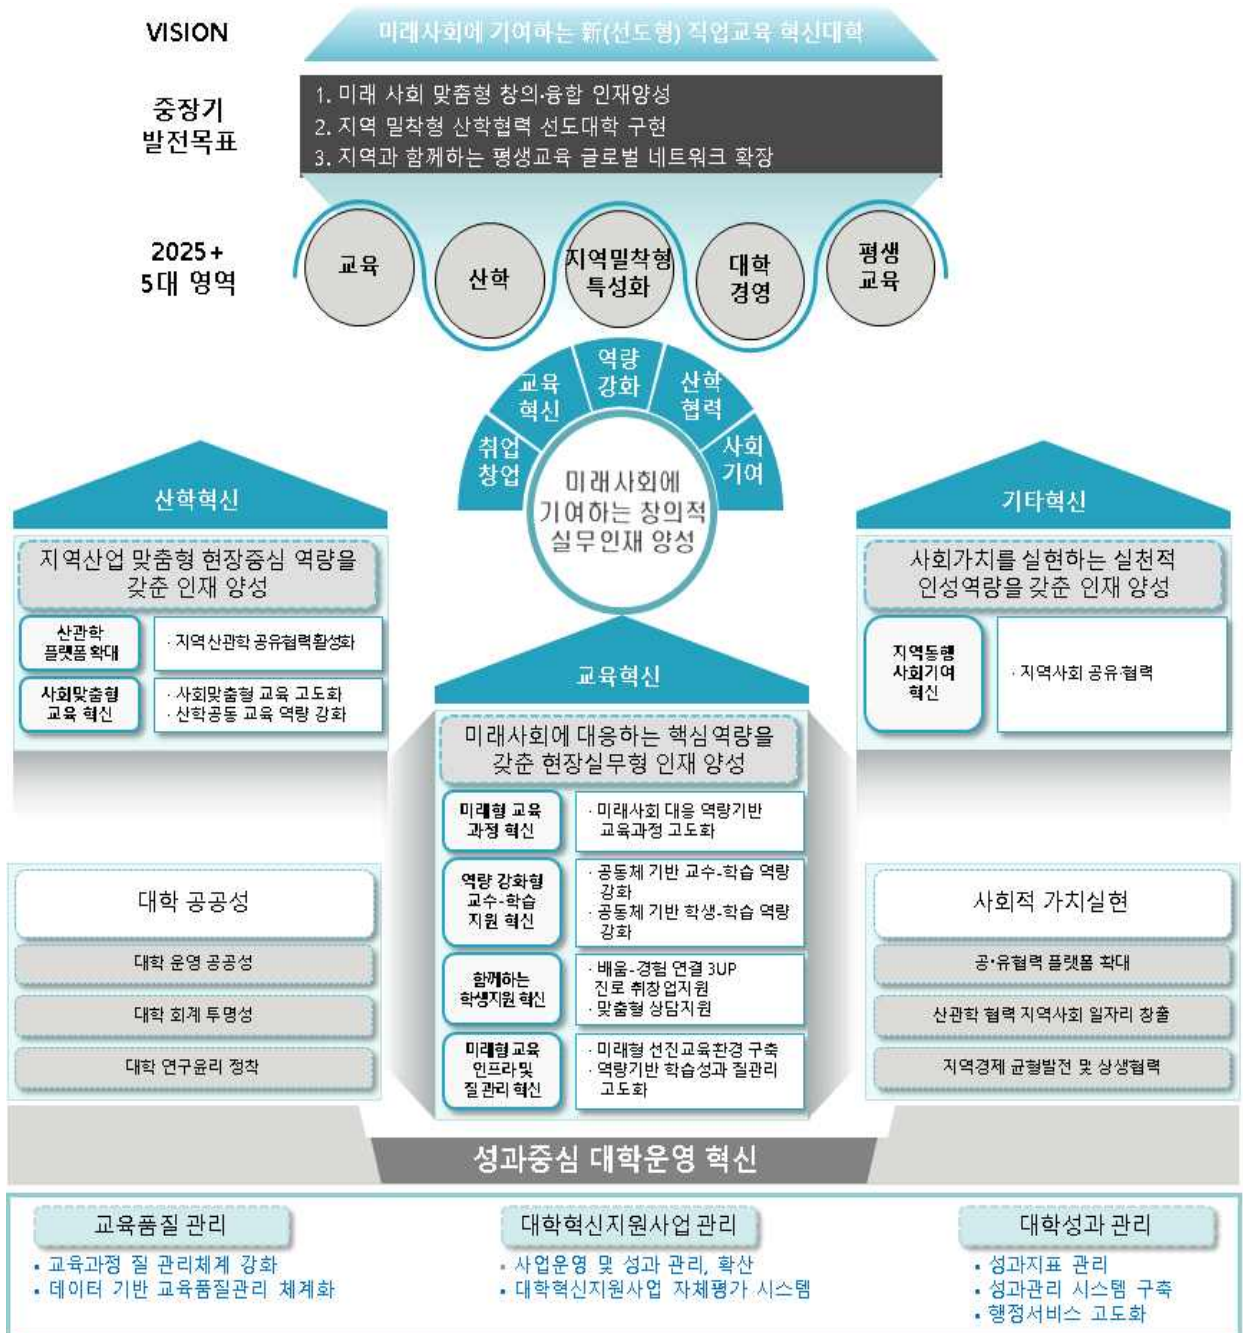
VISION

미래사회에 기여하는 新(선도형) 직업교육 혁신대학

중장기 발전목표

1. 미래 사회 맞춤형 창의·융합 인재양성
2. 지역 밀착형 산학협력 선도대학 구현
3. 지역과 함께하는 평생교육 글로벌 네트워크 확장

2025+ 5대 영역

교육

산학

지역밀착형 특성화

대학 경영

평생 교육

취업 창업

교육 혁신

역량 강화

산학 협력

사회 기여

미래사회에 기여하는 창의적 실무인재 양성

산학혁신

지역산업 맞춤형 현장중심 역량을 갖춘 인재 양성

산관학 플랫폼 확대

· 지역산관학 공유협력활성화

사회맞춤형 교육 혁신

· 사회맞춤형 교육 고도화
· 산학공동 교육 역량 강화

기타혁신

사회가치를 실현하는 실천적 인성역량을 갖춘 인재 양성

지역동행 사회기여 혁신

· 지역사회 공유협력

교육혁신

미래사회에 대응하는 핵심역량을 갖춘 현장실무형 인재 양성

미래형 교육 과정 혁신

· 미래사회 대응 역량기반 교육과정 고도화

역량 강화형 교수-학습 지원 혁신

· 공동체 기반 교수-학습 역량 강화
· 공동체 기반 학생-학습 역량 강화

함께하는 학생지원 혁신

· 배움-경험 연결 3UP 진로 취창업지원
· 맞춤형 상담지원

미래형 교육 인프라 및 질관리 혁신

· 미래형 선진교육환경 구축
· 역량기반 학습성과 질관리 고도화

대학 공공성

대학 운영 공공성

대학 회계 투명성

대학 연구윤리 정착

사회적 가치실현

공·유협력 플랫폼 확대

산관학 협력 지역사회 일자리 창출

지역경제 균형발전 및 상생협력

성과중심 대학운영 혁신

교육품질 관리

· 교육과정 질 관리체계 강화
· 데이터 기반 교육품질관리 체계화

대학혁신지원사업 관리

· 사업운영 및 성과 관리, 확산
· 대학혁신지원사업 자체평가 시스템

대학성과 관리

· 성과지표 관리
· 성과관리 시스템 구축
· 행정서비스 고도화